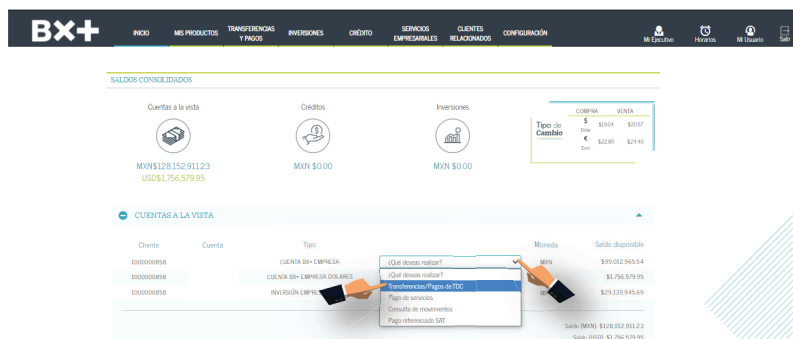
BX+

INICIO MIS PRODUCTOS TRANSFERENCIAS Y PAGOS INVERSIONES CRÉDITO SERVICIOS EMPRESARIALES CLIENTES RELACIONADOS CONFIGURACIÓN

Mi Ejecutivo Horarios Mi Usuario Salir

SALDOS CONSOLIDADOS

Cuentas a la vista
MXN$128,152,911.23
USD$1,756,579.95

Créditos
MXN $0.00

Inversiones
MXN $0.00

Tipo de Cambio

| | COMPRA | VENTA |
|---|---|---|
| $ Dólar | $19.04 | $20.57 |
| € Euro | $22.85 | $24.46 |

CUENTAS A LA VISTA

| Cliente | Cuenta | Tipo | | Moneda | Saldo disponible |
|---|---|---|---|---|---|
| 1000000858 | | CUENTA BX+ EMPRESA | ¿Qué deseas realizar? | MXN | $99,002,965.54 |
| 1000000858 | | CUENTA BX+ EMPRESA DOLARES | | | $1,756,579.95 |
| 1000000858 | | INVERSIÓN EMPRE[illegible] | | M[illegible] | $29,139,945.69 |

¿Qué deseas realizar?
Transferencias/Pagos de TDC
Pago de servicios
Consulta de movimientos
Pago referenciado SAT

Saldo (MXN): $128,152,911.23
Saldo (USD): $1,756,579.95